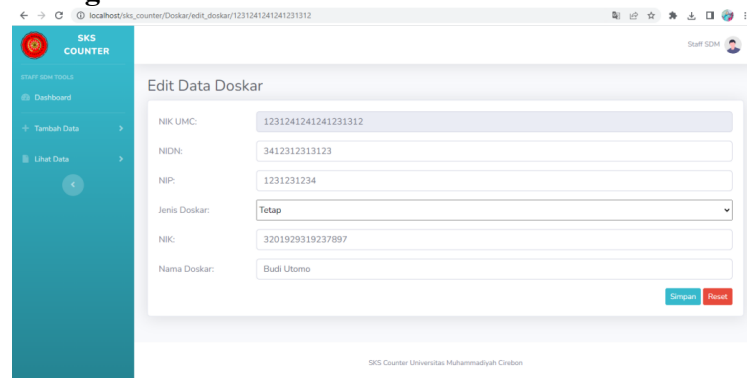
localhost/sks_counter/Doskar/edit_doskar/1231241241241231312

SKS COUNTER

Staff SDM

STAFF SDM TOOLS

Dashboard

Tambah Data

Lihat Data

Edit Data Doskar

NIK UMC: 1231241241241231312

NIDN: 3412312313123

NIP: 1231231234

Jenis Doskar: Tetap

NIK: 3201929319237897

Nama Doskar: Budi Utomo

Simpan Reset

SKS Counter Universitas Muhammadiyah Cirebon